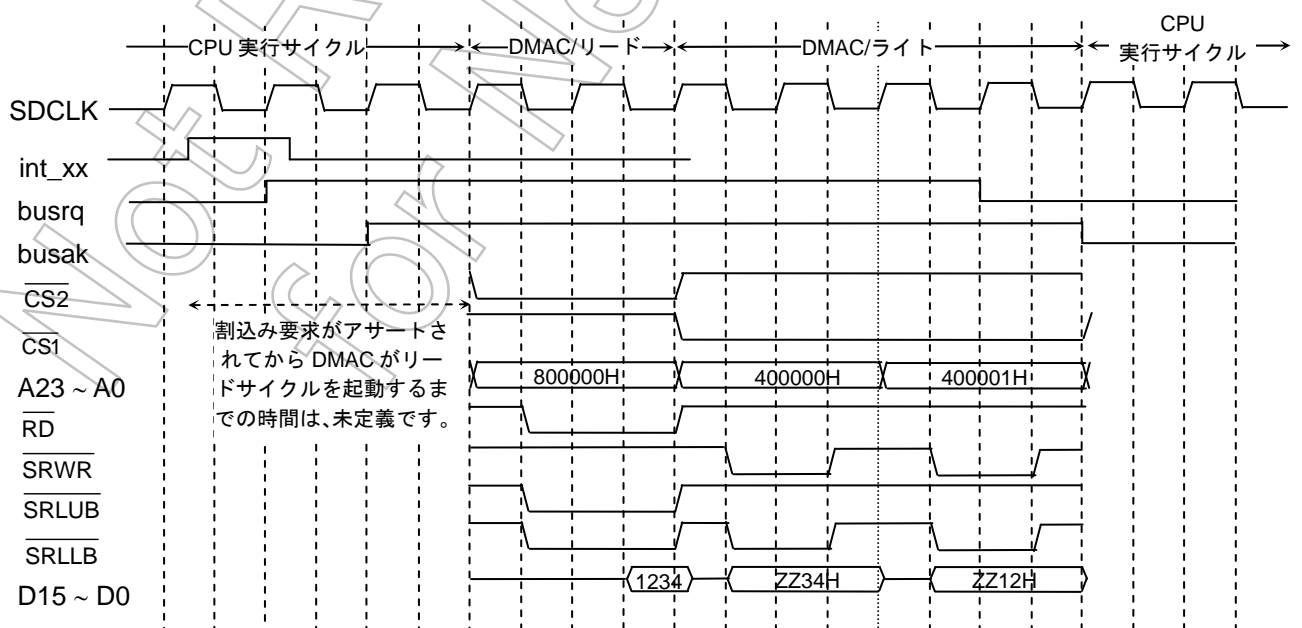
CPU 実行サイクル

DMAC/リード

DMAC/ライト

CPU 実行サイクル

SDCLK

int_xx

busrq

busak

$\overline{CS2}$

$\overline{CS1}$

A23 ~ A0

$\overline{RD}$

$\overline{SRWR}$

$\overline{SRLUB}$

$\overline{SRLLB}$

D15 ~ D0

割込み要求がアサートされてから DMAC がリードサイクルを起動するまでの時間は、未定義です。

800000H

400000H

400001H

1234

ZZ34H

ZZ12H